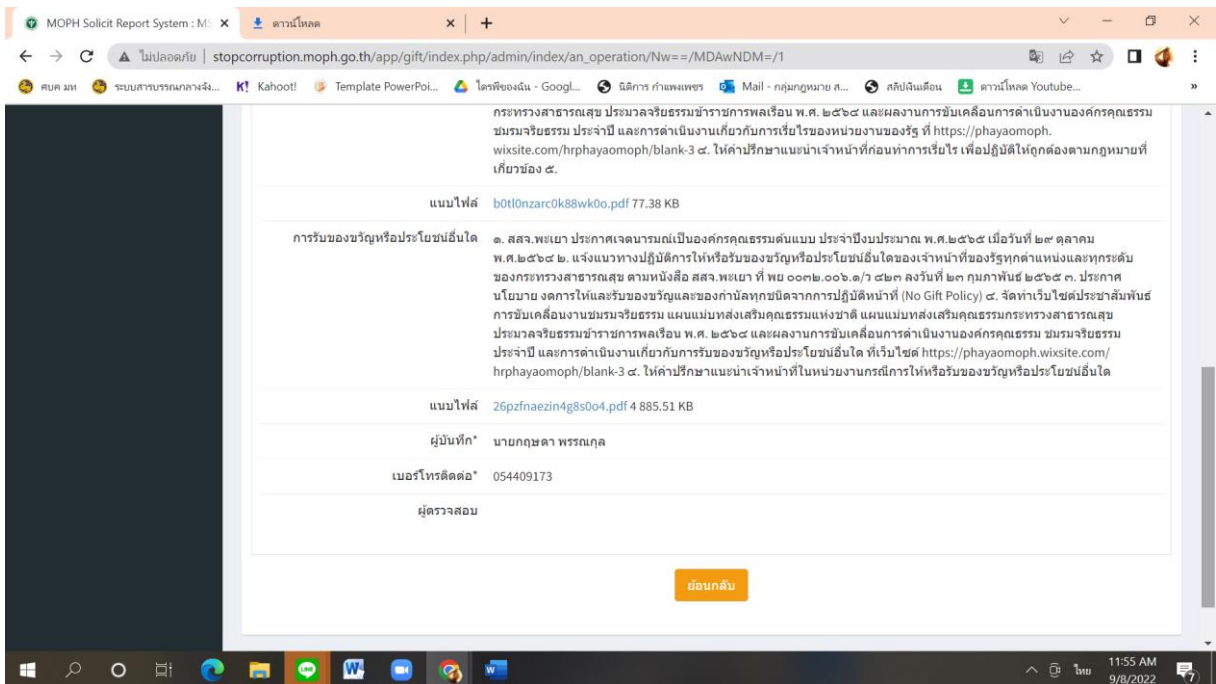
MOPH Solicit Report System : M ×
ดาวน์โหลด ×
+

ไม่ปลอดภัย | stopcorruption.moph.go.th/app/gift/index.php/admin/index/an_operation/Nw==/MDAwNDM=/1

ศบค มท
ระบบสารบรรณกลางจัง...
Kahoot!
Template PowerPoi...
ไดรฟ์ของฉัน - Googl...
นิติการ กำแพงเพชร
Mail - กลุ่มกฎหมาย ส...
สลิปเงินเดือน
ดาวน์โหลด Youtube...

กระทรวงสาธารณสุข ประมวลจริยธรรมข้าราชการพลเรือน พ.ศ. ๒๕๖๔ และผลงานการขับเคลื่อนการดำเนินงานองค์กรคุณธรรม ชมรมจริยธรรม ประจำปี และการดำเนินงานเกี่ยวกับการเรี่ยไรของหน่วยงานของรัฐ ที่ https://phayaomoph.wixsite.com/hrphayaomoph/blank-3 ๔. ให้คำปรึกษาแนะนำเจ้าหน้าที่ก่อนทำการเรี่ยไร เพื่อปฏิบัติให้ถูกต้องตามกฎหมายที่เกี่ยวข้อง ๕.

แนบไฟล์ b0tl0nzarc0k88wk0o.pdf 77.38 KB

การรับของขวัญหรือประโยชน์อื่นใด ๑. สสจ.พะเยา ประกาศเจตนารมณ์เป็นองค์กรคุณธรรมต้นแบบ ประจำปีงบประมาณ พ.ศ.๒๕๖๕ เมื่อวันที่ ๒๙ ตุลาคม พ.ศ.๒๕๖๔ ๒. แจ้งแนวทางปฏิบัติการให้หรือรับของขวัญหรือประโยชน์อื่นใดของเจ้าหน้าที่ของรัฐทุกตำแหน่งและทุกระดับของกระทรวงสาธารณสุข ตามหนังสือ สสจ.พะเยา ที่ พย ००३๒.००๖.๑/ว ๘๒๓ ลงวันที่ ๒๓ กุมภาพันธ์ ๒๕๖๕ ๓. ประกาศนโยบาย งดการให้และรับของขวัญและของกำนัลทุกชนิดจากการปฏิบัติหน้าที่ (No Gift Policy) ๔. จัดทำเว็บไซต์ประชาสัมพันธ์การขับเคลื่อนงานชมรมจริยธรรม แผนแม่บทส่งเสริมคุณธรรมแห่งชาติ แผนแม่บทส่งเสริมคุณธรรมกระทรวงสาธารณสุข ประมวลจริยธรรมข้าราชการพลเรือน พ.ศ. ๒๕๖๔ และผลงานการขับเคลื่อนการดำเนินงานองค์กรคุณธรรม ชมรมจริยธรรม ประจำปี และการดำเนินงานเกี่ยวกับการรับของขวัญหรือประโยชน์อื่นใด ที่เว็บไซต์ https://phayaomoph.wixsite.com/hrphayaomoph/blank-3 ๔. ให้คำปรึกษาแนะนำเจ้าหน้าที่ในหน่วยงานกรณีการให้หรือรับของขวัญหรือประโยชน์อื่นใด

แนบไฟล์ 26pzfnaezin4g8s0o4.pdf 4 885.51 KB

ผู้บันทึก* นายกฤษดา พรรณกุล

เบอร์โทรติดต่อ* 054409173

ผู้ตรวจสอบ

ย้อนกลับ

ไทย 11:55 AM 9/8/2022